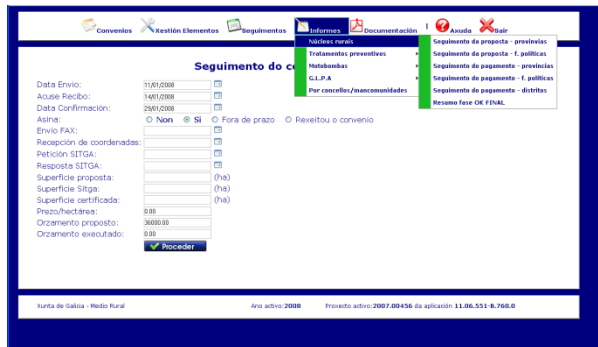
Convenios Xestión Elementos Seguimentos Informes Documentación | Axuda Saír

Núcleos rurais
Tratamentos preventivos
Motobombas
G.L.P.A
Por concellos/mancomunidades

Seguimento da proposta - provincias
Seguimento da proposta - f. políticas
Seguimento do pagamento - provincias
Seguimento do pagamento - f. políticas
Seguimento do pagamento - distritos
Resumo fase OK FINAL

Seguimento do co

| | |
|---|---|
| Data Envío: | 11/01/2008 |
| Acuse Recibo: | 14/01/2008 |
| Data Confirmación: | 29/01/2008 |
| Asina: | Non Si Fora de prazo Rexeitou o convenio |
| Envío FAX: | |
| Recepción de coordenadas: | |
| Petición SITGA: | |
| Resposta SITGA: | |
| Superficie proposta: | (ha) |
| Superficie Sitga: | (ha) |
| Superficie certificada: | (ha) |
| Prezo/hectárea: | 0.00 |
| Orzamento proposto: | 36000.00 |
| Orzamento executado: | 0.00 |

Proceder

Xunta de Galicia - Medio Rural Ano activo:2008 Proxecto activo:2007.00456 da aplicación 11.06.551-B.760.0